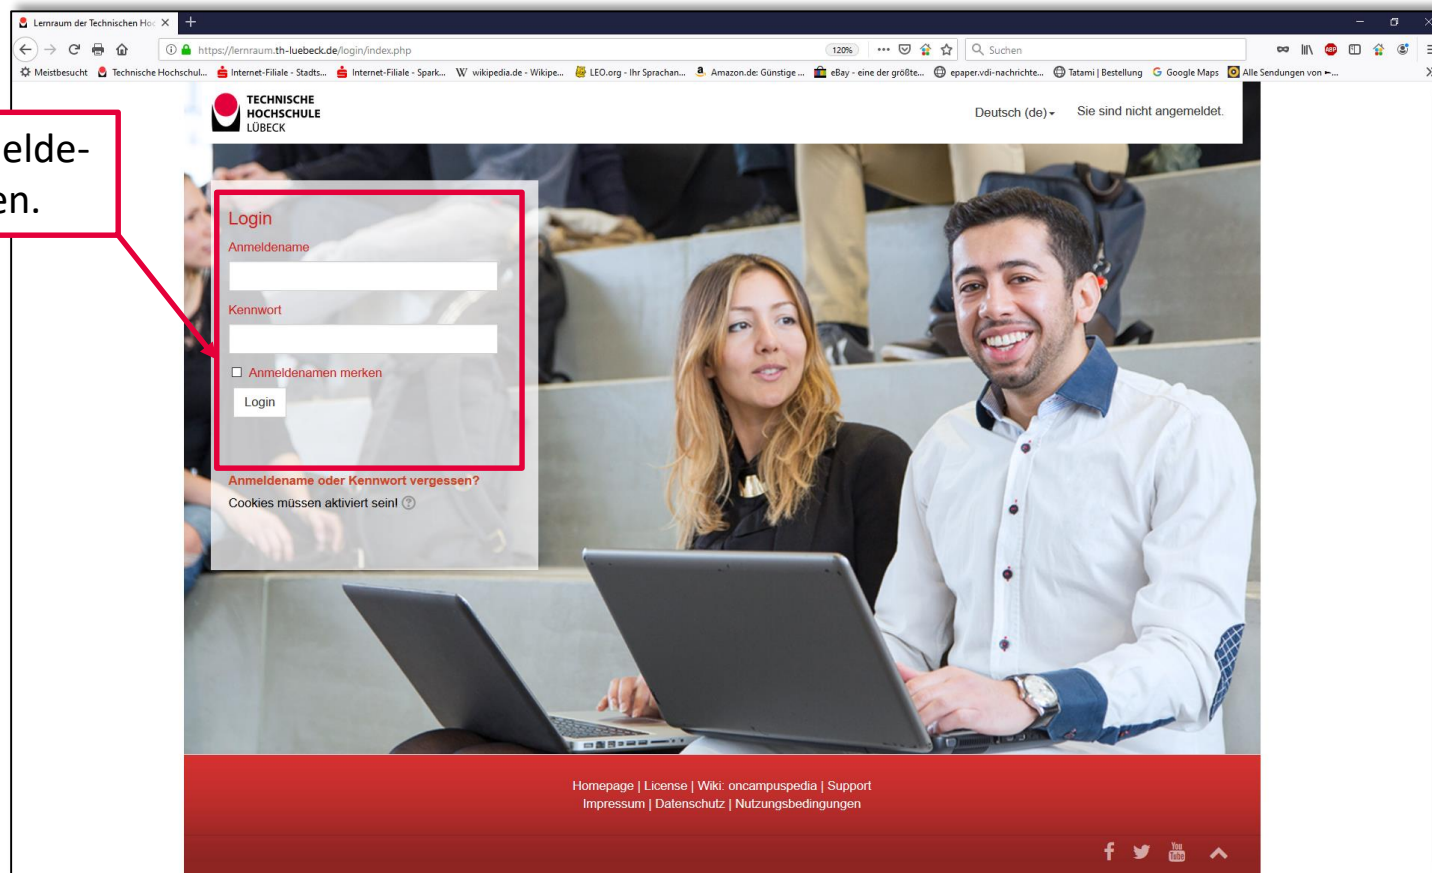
Lernraum der Technischen Ho ×

https://lernraum.th-luebeck.de/login/index.php 120% ··· Suchen

Meistbesucht Technische Hochschul... Internet-Filiale - Stadts... Internet-Filiale - Spark... wikipedia.de - Wikipe... LEO.org - Ihr Sprachan... Amazon.de: Günstige ... eBay - eine der größte... epaper.vdi-nachrichte... Tatami | Bestellung Google Maps Alle Sendungen von ←...

elde-
en.

TECHNISCHE HOCHSCHULE LÜBECK

Deutsch (de) Sie sind nicht angemeldet.

Login

Anmeldename

Kennwort

Anmeldenamen merken

Login

Anmeldename oder Kennwort vergessen?

Cookies müssen aktiviert sein!

Homepage | License | Wiki: oncampuspedia | Support
Impressum | Datenschutz | Nutzungsbedingungen